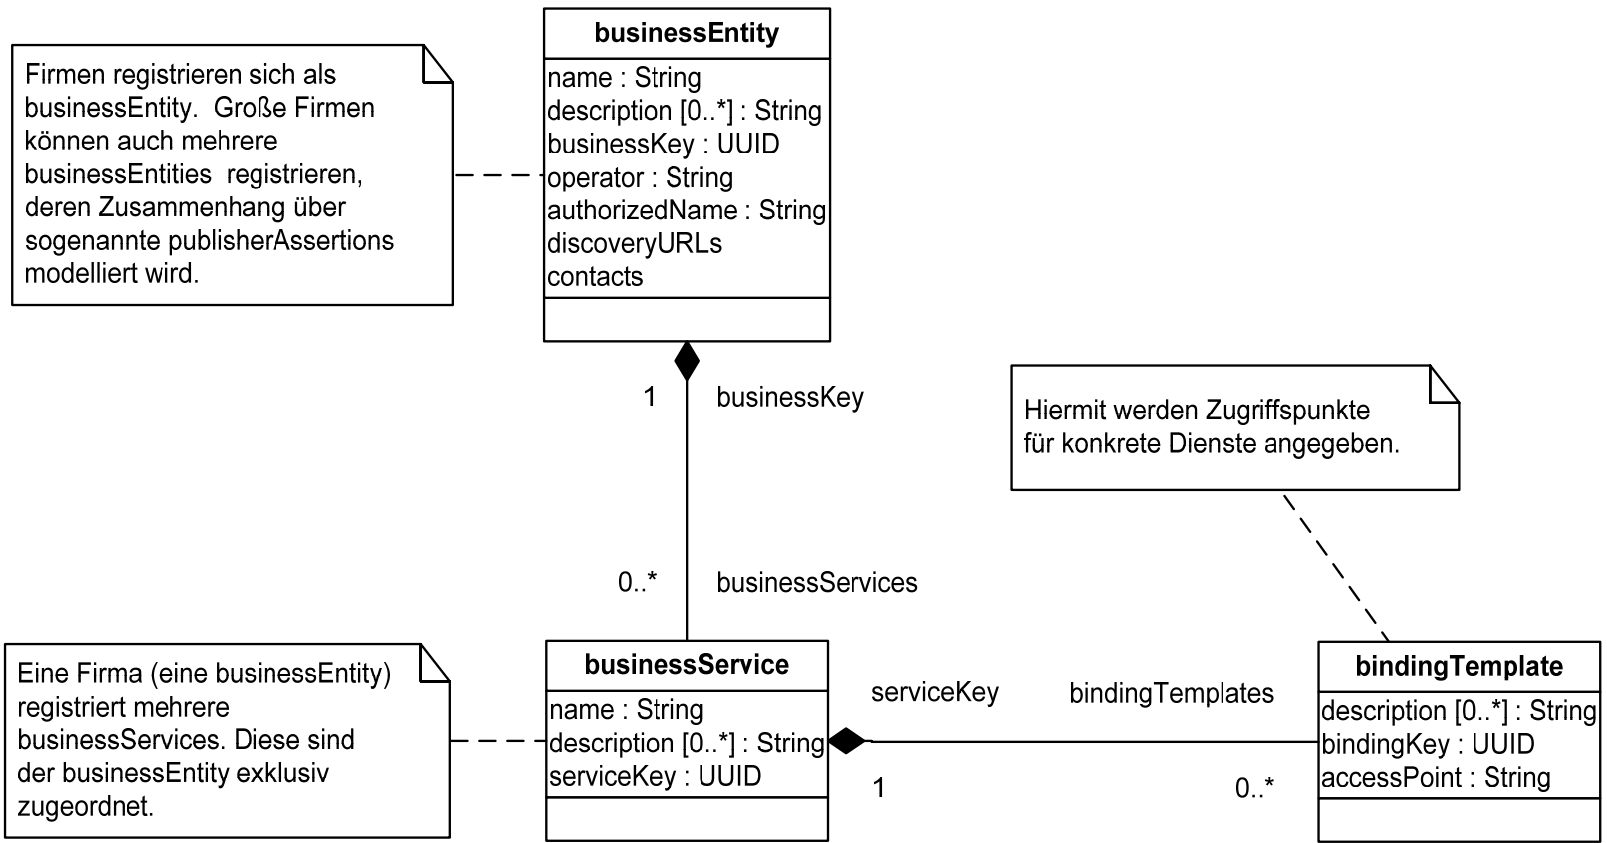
Firmen registrieren sich als businessEntity. Große Firmen können auch mehrere businessEntities registrieren, deren Zusammenhang über sogenannte publisherAssertions modelliert wird.

**businessEntity**
name : String
description [0..*] : String
businessKey : UUID
operator : String
authorizedName : String
discoveryURLs
contacts

1
businessKey

0..*
businessServices

Hiermit werden Zugriffspunkte für konkrete Dienste angegeben.

Eine Firma (eine businessEntity) registriert mehrere businessServices. Diese sind der businessEntity exklusiv zugeordnet.

**businessService**
name : String
description [0..*] : String
serviceKey : UUID

serviceKey
bindingTemplates
1
0..*

**bindingTemplate**
description [0..*] : String
bindingKey : UUID
accessPoint : String